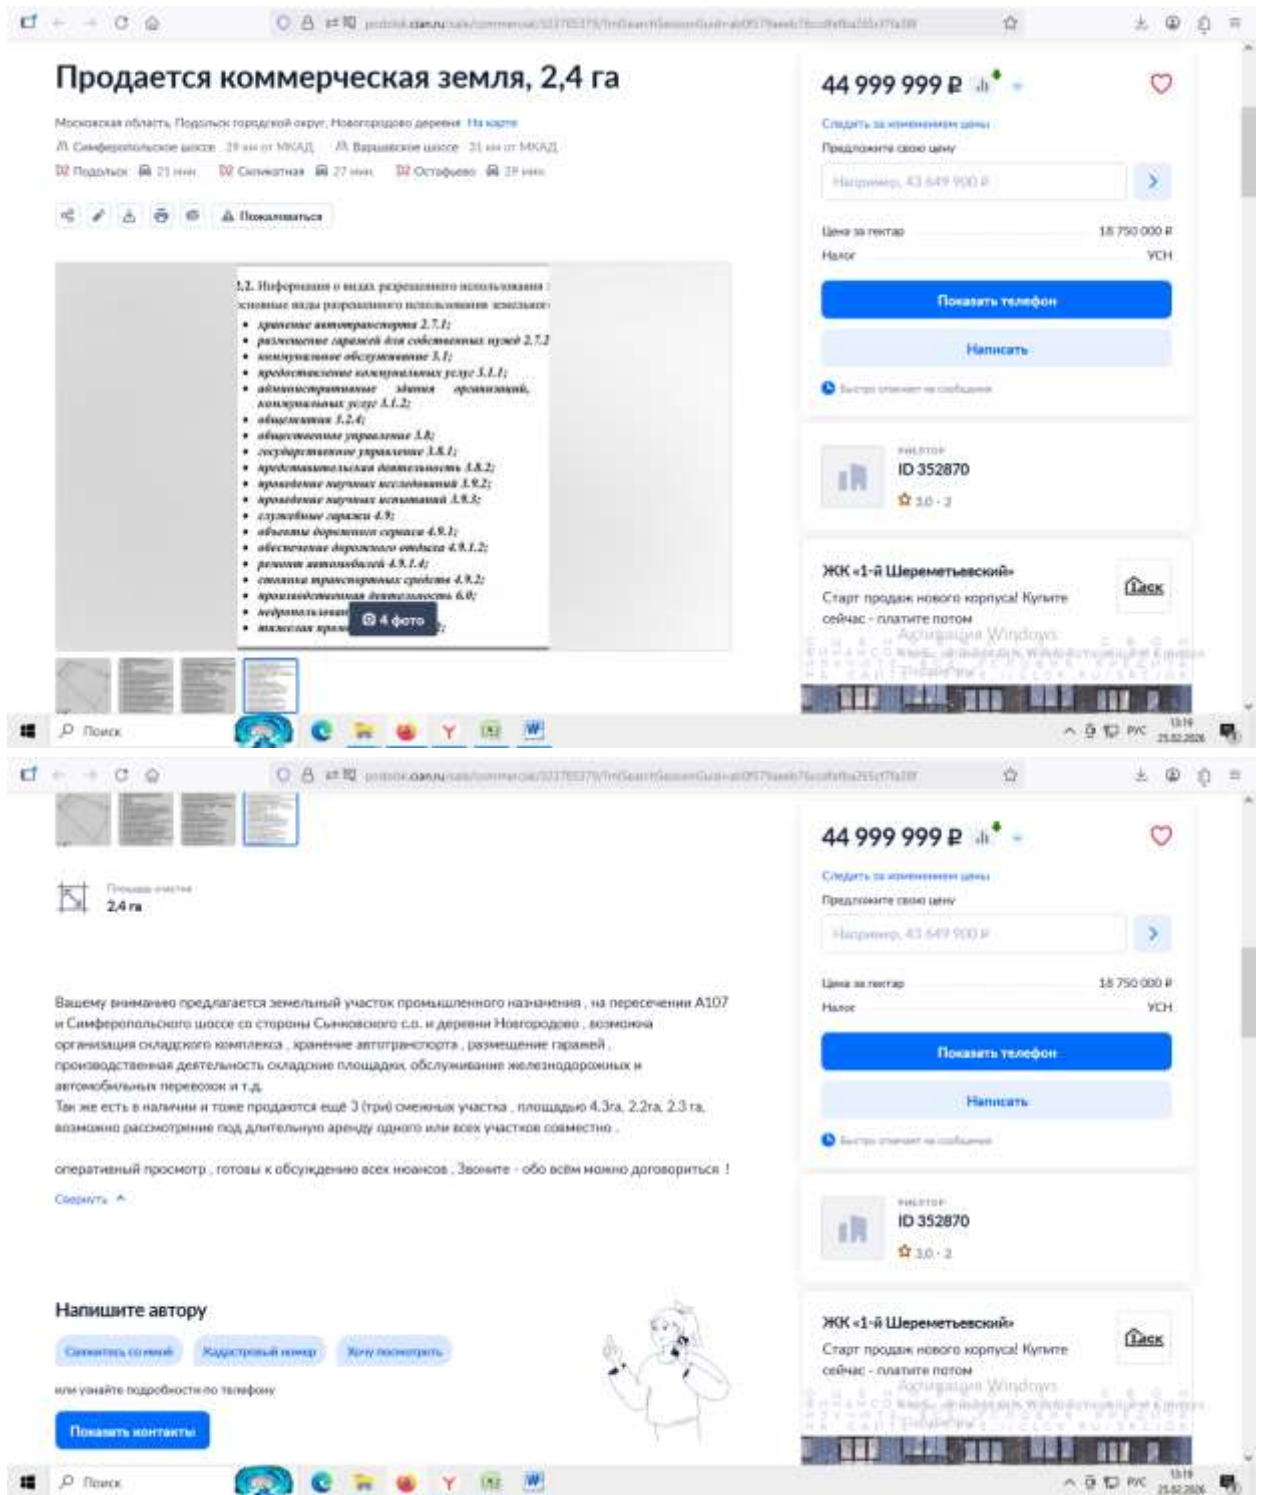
Продается коммерческая земля, 2,4 га

Московская область, Подольск городской округ, Новогородово деревня На карте
Симферопольское шоссе · 29 км от МКАД Варшавское шоссе · 31 км от МКАД
Подольск 21 мин. Силикатная 27 мин. Остафьево 29 мин.

Пожаловаться

2.2. Информация о видах разрешенного использования
основные виды разрешенного использования земельного
• хранение автотранспорта 2.7.1;
• размещение гаражей для собственных нужд 2.7.2
• коммунальное обслуживание 3.1;
• предоставление коммунальных услуг 3.1.1;
• административные здания организаций, коммунальных услуг 3.1.2;
• общежития 3.2.4;
• общественное управление 3.8;
• государственное управление 3.8.1;
• представительская деятельность 3.8.2;
• проведение научных исследований 3.9.2;
• проведение научных испытаний 3.9.3;
• служебные гаражи 4.9;
• объекты дорожного сервиса 4.9.1;
• обеспечение дорожного отдыха 4.9.1.2;
• ремонт автомобилей 4.9.1.4;
• стоянка транспортных средств 4.9.2;
• производственная деятельность 6.0;
• недропользование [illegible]
• тяжелая пром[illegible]

4 фото

44 999 999 ₽
Следить за изменением цены
Предложите свою цену
Например, 43 649 900 ₽
Цена за гектар 18 750 000 ₽
Налог УСН
Показать телефон
Написать
Быстро отвечает на сообщения

РИЭЛТОР
ID 352870
3,0 · 2

ЖК «1-й Шереметьевский»
Старт продаж нового корпуса! Купите сейчас - платите потом
Активация Windows

Поиск

Площадь участка
2,4 га

Вашему вниманию предлагается земельный участок промышленного назначения , на пересечении А107 и Симферопольского шоссе со стороны Сынковского с.о. и деревни Новогородово , возможна организация складского комплекса , хранение автотранспорта , размещение гаражей , производственная деятельность складские площадки, обслуживание железнодорожных и автомобильных перевозок и т.д.
Так же есть в наличии и тоже продаются ещё 3 (три) смежных участка , площадью 4.3га, 2.2га, 2.3 га, возможно рассмотрение под длительную аренду одного или всех участков совместно .

оперативный просмотр , готовы к обсуждению всех нюансов . Звоните - обо всём можно договориться !
Свернуть

Напишите автору
Связаться со мной Кадастровый номер Хочу посмотреть
или узнайте подробности по телефону
Показать контакты

44 999 999 ₽
Следить за изменением цены
Предложите свою цену
Например, 43 649 900 ₽
Цена за гектар 18 750 000 ₽
Налог УСН
Показать телефон
Написать
Быстро отвечает на сообщения

РИЭЛТОР
ID 352870
3,0 · 2

ЖК «1-й Шереметьевский»
Старт продаж нового корпуса! Купите сейчас - платите потом
Активация Windows

Поиск
РУС